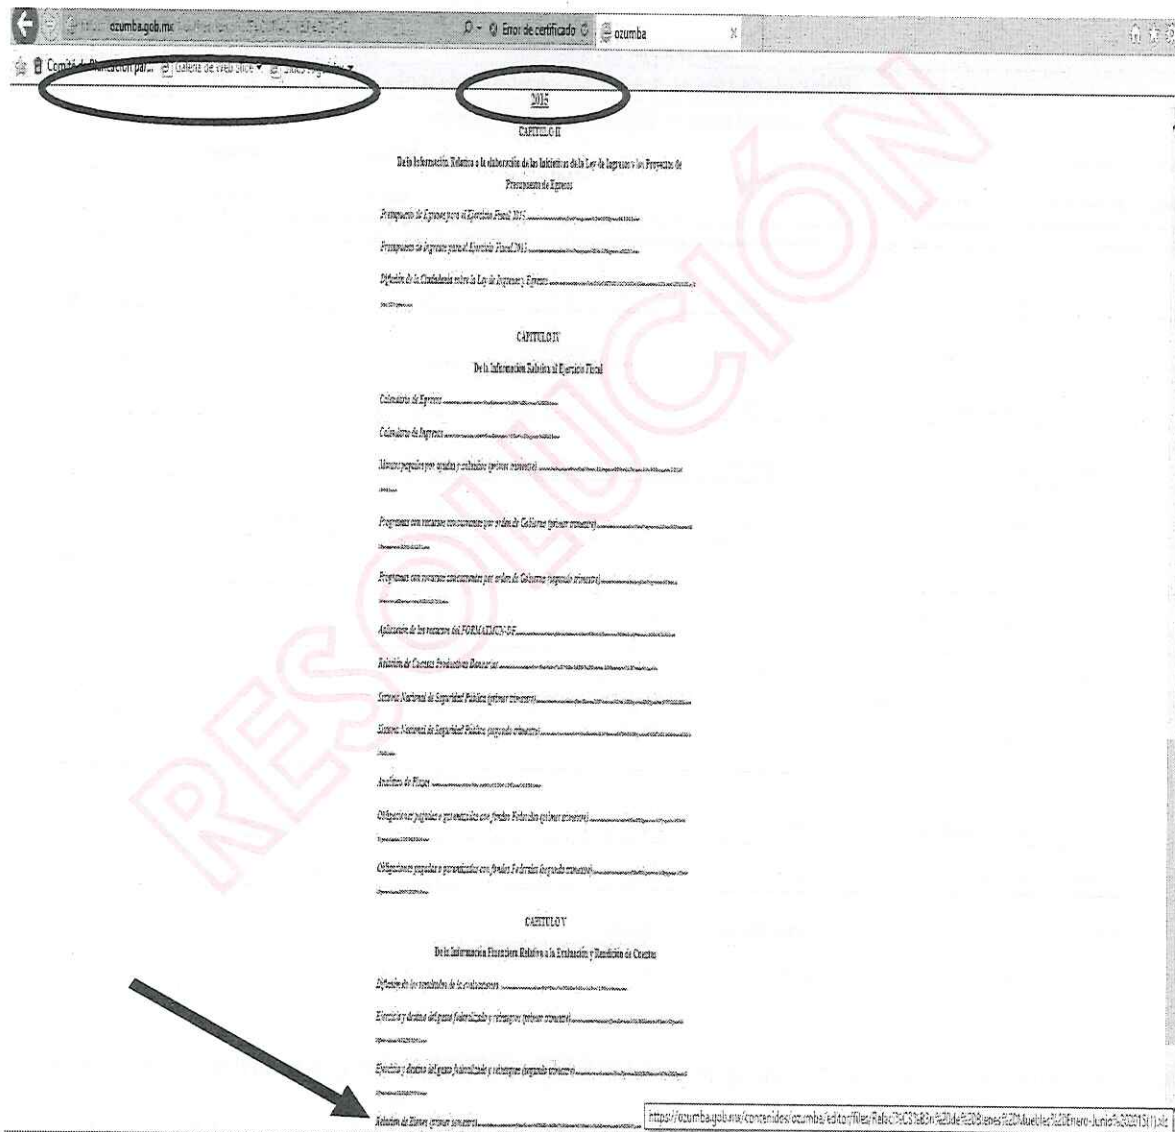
ozumba.gob.mx Error de certificado ozumba

Comité de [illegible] Galería de Web Slice

2015

CAPITULO II

De la Información Relativa a la elaboración de las Iniciativas de la Ley de Ingresos y los Proyectos de Presupuesto de Egresos

Presupuesto de Egresos para el Ejercicio Fiscal 2015 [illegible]

Presupuesto de Ingresos para el Ejercicio Fiscal 2015 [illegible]

Difusión de la Ciudadanía sobre la Ley de Ingresos y Egresos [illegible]

CAPITULO IV

De la Información Relativa al Ejercicio Fiscal

Calendario de Egresos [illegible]

Calendario de Ingresos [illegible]

Montos pagados por ayudas y subsidios (primer trimestre) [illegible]

Programas con recursos concurrentes por orden de Gobierno (primer trimestre) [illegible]

Programas con recursos concurrentes por orden de Gobierno (segundo trimestre) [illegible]

Aplicación de los recursos del FORTAMUN-DF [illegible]

Relación de Cuentas Productivas Bancarias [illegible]

Sistema Nacional de Seguridad Pública (primer trimestre) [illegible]

Sistema Nacional de Seguridad Pública (segundo trimestre) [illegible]

Analítico de Plazas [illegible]

Obligaciones pagadas o garantizadas con fondos Federales (primer trimestre) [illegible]

Obligaciones pagadas o garantizadas con fondos Federales (segundo trimestre) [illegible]

CAPITULO V

De la Información Financiera Relativa a la Evaluación y Rendición de Cuentas

Difusión de los resultados de la evaluaciones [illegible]

Ejercicio y destino del gasto federalizado y reintegros (primer trimestre) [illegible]

Ejercicio y destino del gasto federalizado y reintegros (segundo trimestre) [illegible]

Relación de Bienes (primer semestre) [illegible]

https://ozumba.gob.mx/contenidos/ozumba/editor/files/Relaci%C3%B3n%20de%20Bienes%20Muebles%20Enero-Junio%202015(1).xls

RESOLUCIÓN